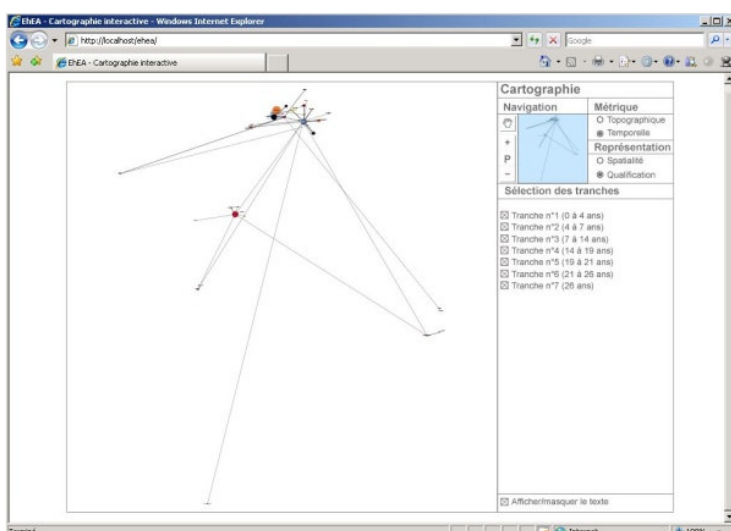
EhEA - Cartographie interactive - Windows Internet Explorer

http://localhost/ehea/

Google

EhEA - Cartographie interactive

Cartographie

Navigation

Métrique

Topographique

Temporelle

+

P

−

Représentation

Spatialité

Qualification

Sélection des tranches

Tranche n°1 (0 à 4 ans)
Tranche n°2 (4 à 7 ans)
Tranche n°3 (7 à 14 ans)
Tranche n°4 (14 à 19 ans)
Tranche n°5 (19 à 21 ans)
Tranche n°6 (21 à 26 ans)
Tranche n°7 (26 ans)

Afficher/masquer le texte

Terminé

Internet

100%